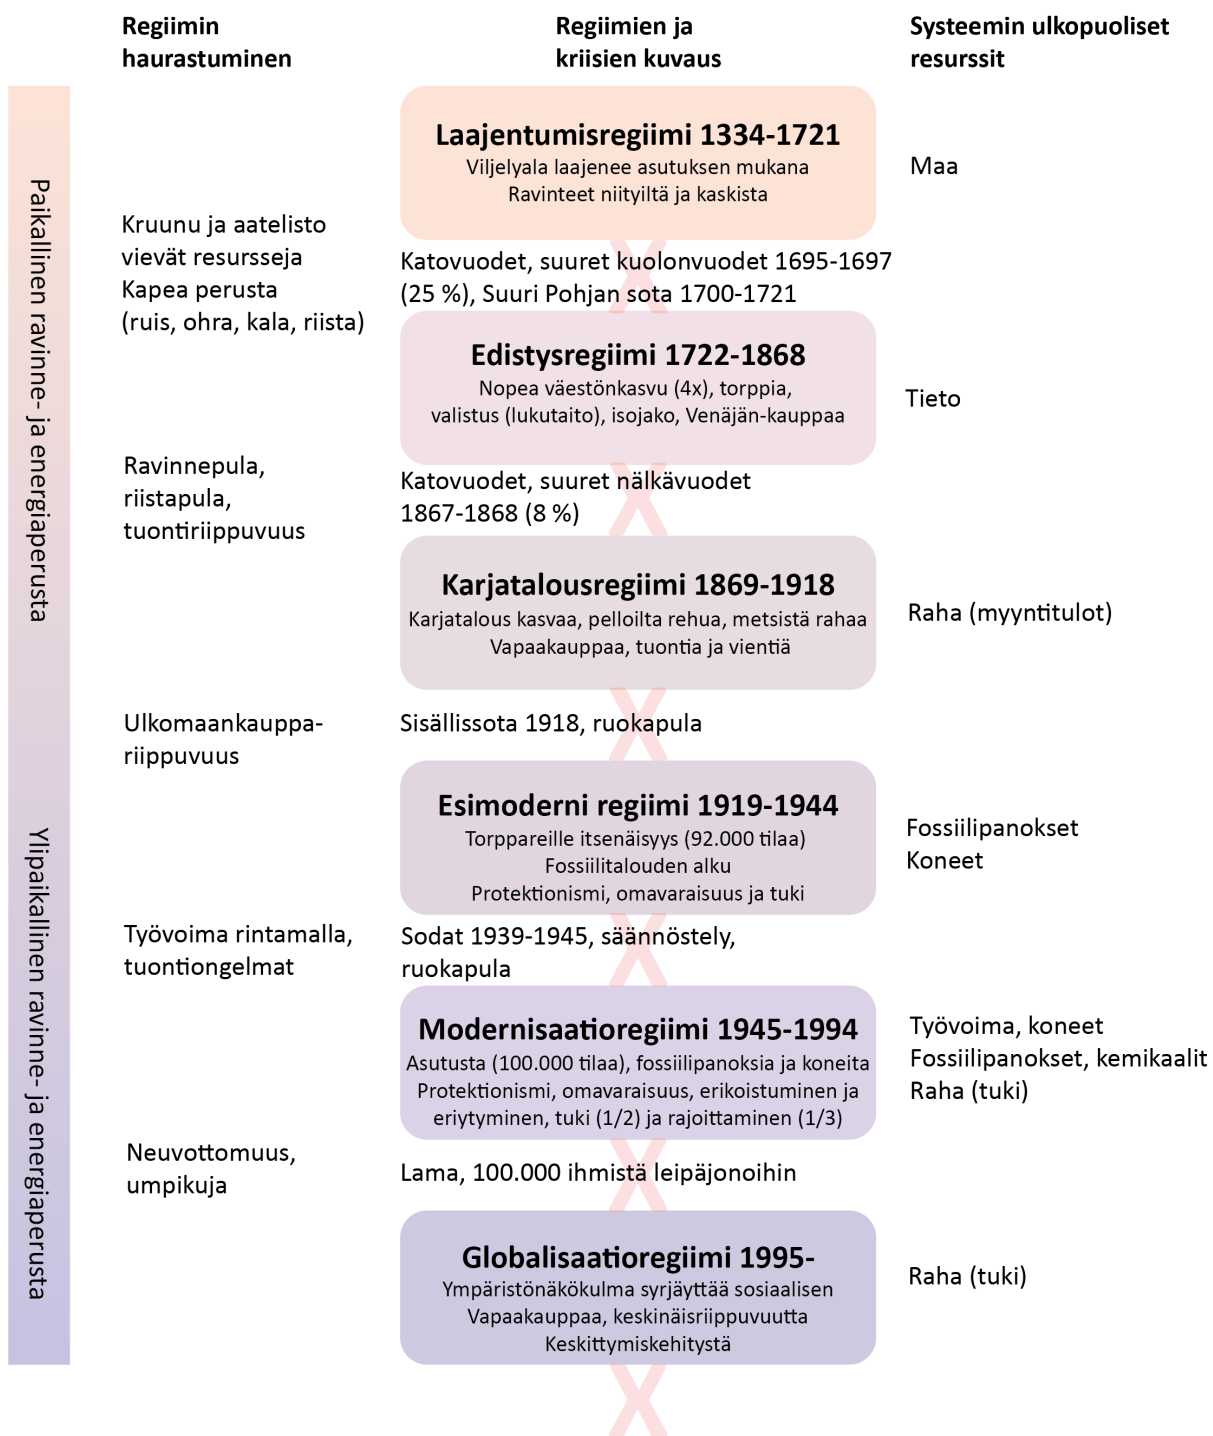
Regiimin haurastuminen

Regiimien ja kriisien kuvaus

Systeemin ulkopuoliset resurssit

Paikallinen ravinne- ja energiaperusta

Ylipaikallinen ravinne- ja energiaperusta

Laajentumisregiimi 1334-1721
Viljelyala laajenee asutuksen mukana
Ravinteet niityiltä ja kaskista

Maa

Kruunu ja aatelisto vievät resursseja
Kapea perusta (ruis, ohra, kala, riista)

Katovuodet, suuret kuolonvuodet 1695-1697 (25 %), Suuri Pohjan sota 1700-1721

Edistysregiimi 1722-1868
Nopea väestönkasvu (4x), torppia, valistus (lukutaito), isojako, Venäjän-kauppaa

Tieto

Ravinnepula, riistapula, tuontiriippuvuus

Katovuodet, suuret nälkävuodet 1867-1868 (8 %)

Karjatalousregiimi 1869-1918
Karjatalous kasvaa, pelloilta rehua, metsistä rahaa
Vapaakauppaa, tuontia ja vientiä

Raha (myyntitulot)

Ulkomaankauppariippuvuus

Sisällissota 1918, ruokapula

Esimoderni regiimi 1919-1944
Torppareille itsenäisyys (92.000 tilaa)
Fossiilitalouden alku
Protektionismi, omavaraisuus ja tuki

Fossiilipanokset
Koneet

Työvoima rintamalla, tuontiongelmat

Sodat 1939-1945, säännöstely, ruokapula

Modernisaatioregiimi 1945-1994
Asutusta (100.000 tilaa), fossiilipanoksia ja koneita
Protektionismi, omavaraisuus, erikoistuminen ja eriytyminen, tuki (1/2) ja rajoittaminen (1/3)

Työvoima, koneet
Fossiilipanokset, kemikaalit
Raha (tuki)

Neuvottomuus, umpikuja

Lama, 100.000 ihmistä leipäjonoihin

Globalisaatioregiimi 1995-
Ympäristönäkökulma syrjäyttää sosiaalisen
Vapaakauppaa, keskinäisriippuvuutta
Keskittymiskehitystä

Raha (tuki)